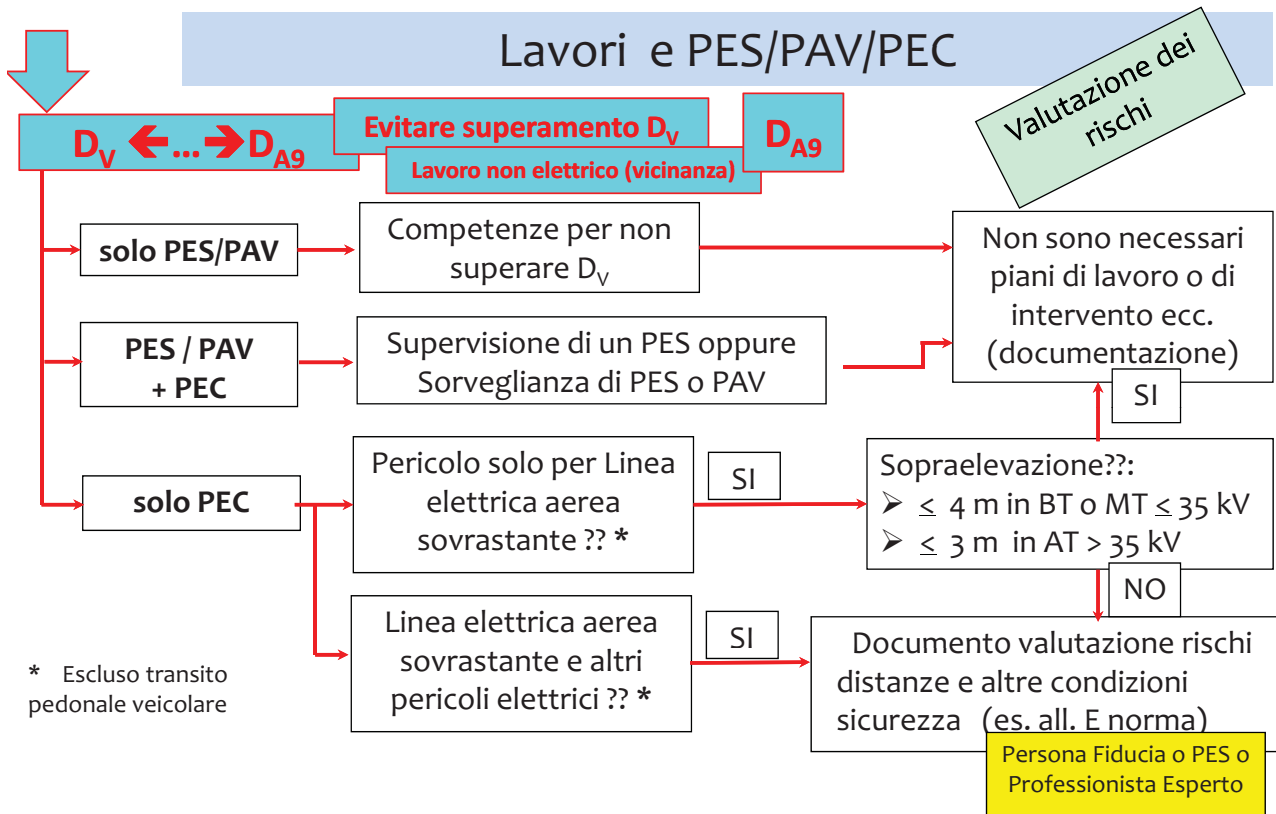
Lavori e PES/PAV/PEC

Valutazione dei rischi

$D_V$ ←...→ $D_{A9}$

Evitare superamento $D_V$

Lavoro non elettrico (vicinanza)

$D_{A9}$

solo PES/PAV

Competenze per non superare $D_V$

Non sono necessari piani di lavoro o di intervento ecc. (documentazione)

PES / PAV + PEC

Supervisione di un PES oppure Sorveglianza di PES o PAV

SI

solo PEC

Pericolo solo per Linea elettrica aerea sovrastante ?? *

SI

Sopraelevazione??:
➢ $\leq$ 4 m in BT o MT $\leq$ 35 kV
➢ $\leq$ 3 m in AT > 35 kV

NO

Linea elettrica aerea sovrastante e altri pericoli elettrici ?? *

SI

Documento valutazione rischi distanze e altre condizioni sicurezza (es. all. E norma)

Persona Fiducia o PES o Professionista Esperto

* Escluso transito pedonale veicolare